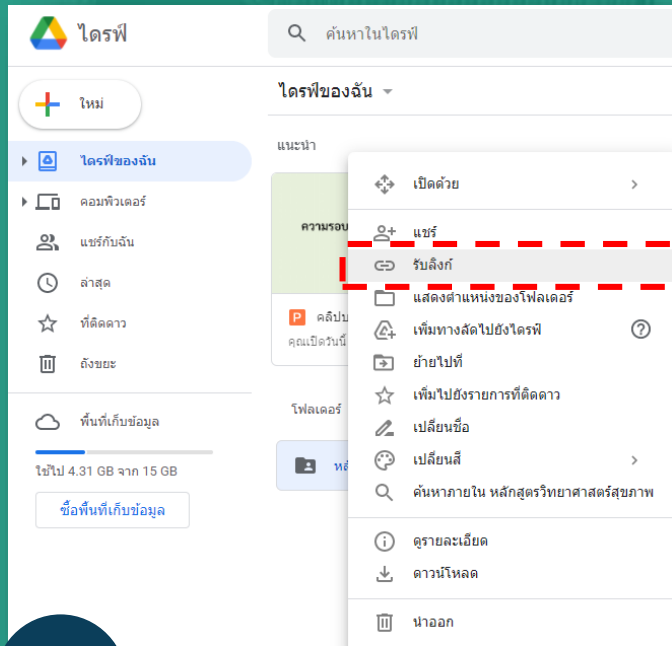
ไดรฟ์

ค้นหาในไดรฟ์

ใหม่

ไดรฟ์ของฉัน

คอมพิวเตอร์

แชร์กับฉัน

ล่าสุด

ที่ติดดาว

ถังขยะ

พื้นที่เก็บข้อมูล

ใช้ไป 4.31 GB จาก 15 GB

ซื้อพื้นที่เก็บข้อมูล

ไดรฟ์ของฉัน

แนะนำ

ความรอบ

คลิปบ

คุณเปิดวันนี้

โฟลเดอร์

หลั

เปิดด้วย

แชร์

รับลิงก์

แสดงตำแหน่งของโฟลเดอร์

เพิ่มทางลัดไปยังไดรฟ์

ย้ายไปที่

เพิ่มไปยังรายการที่ติดดาว

เปลี่ยนชื่อ

เปลี่ยนสี

ค้นหาภายใน หลักสูตรวิทยาศาสตร์สุขภาพ

ดูรายละเอียด

ดาวน์โหลด

นำออก